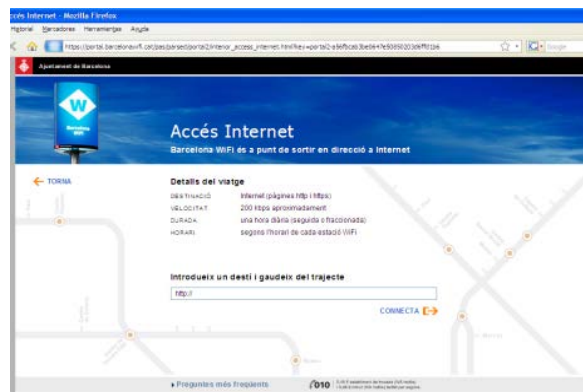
ccés Internet - Mozilla Firefox
Historial Marcadores Herramientas Ayuda
https://portal.barcelonawifi.cat/pas/parsed/portal2/interior_access_internet.html?key=portal2-a56fbca63be5647e50650203d6ff01b6
Google
Ajuntament de Barcelona
W
Barcelona WiFi
Accés Internet
Barcelona WiFi és a punt de sortir en direcció a Internet
← TORNA
Detalls del viatge
| DESTINACIÓ | Internet (pàgines http i https) |
|---|---|
| VELOCITAT | 200 kbps aproximadament |
| DURADA | una hora diària (seguida o fraccionada) |
| HORARI | segons l'horari de cada estació WiFi |
Introdueix un destí i gaudeix del trajecte
http://
CONNECTA
› Preguntes més freqüents
010
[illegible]